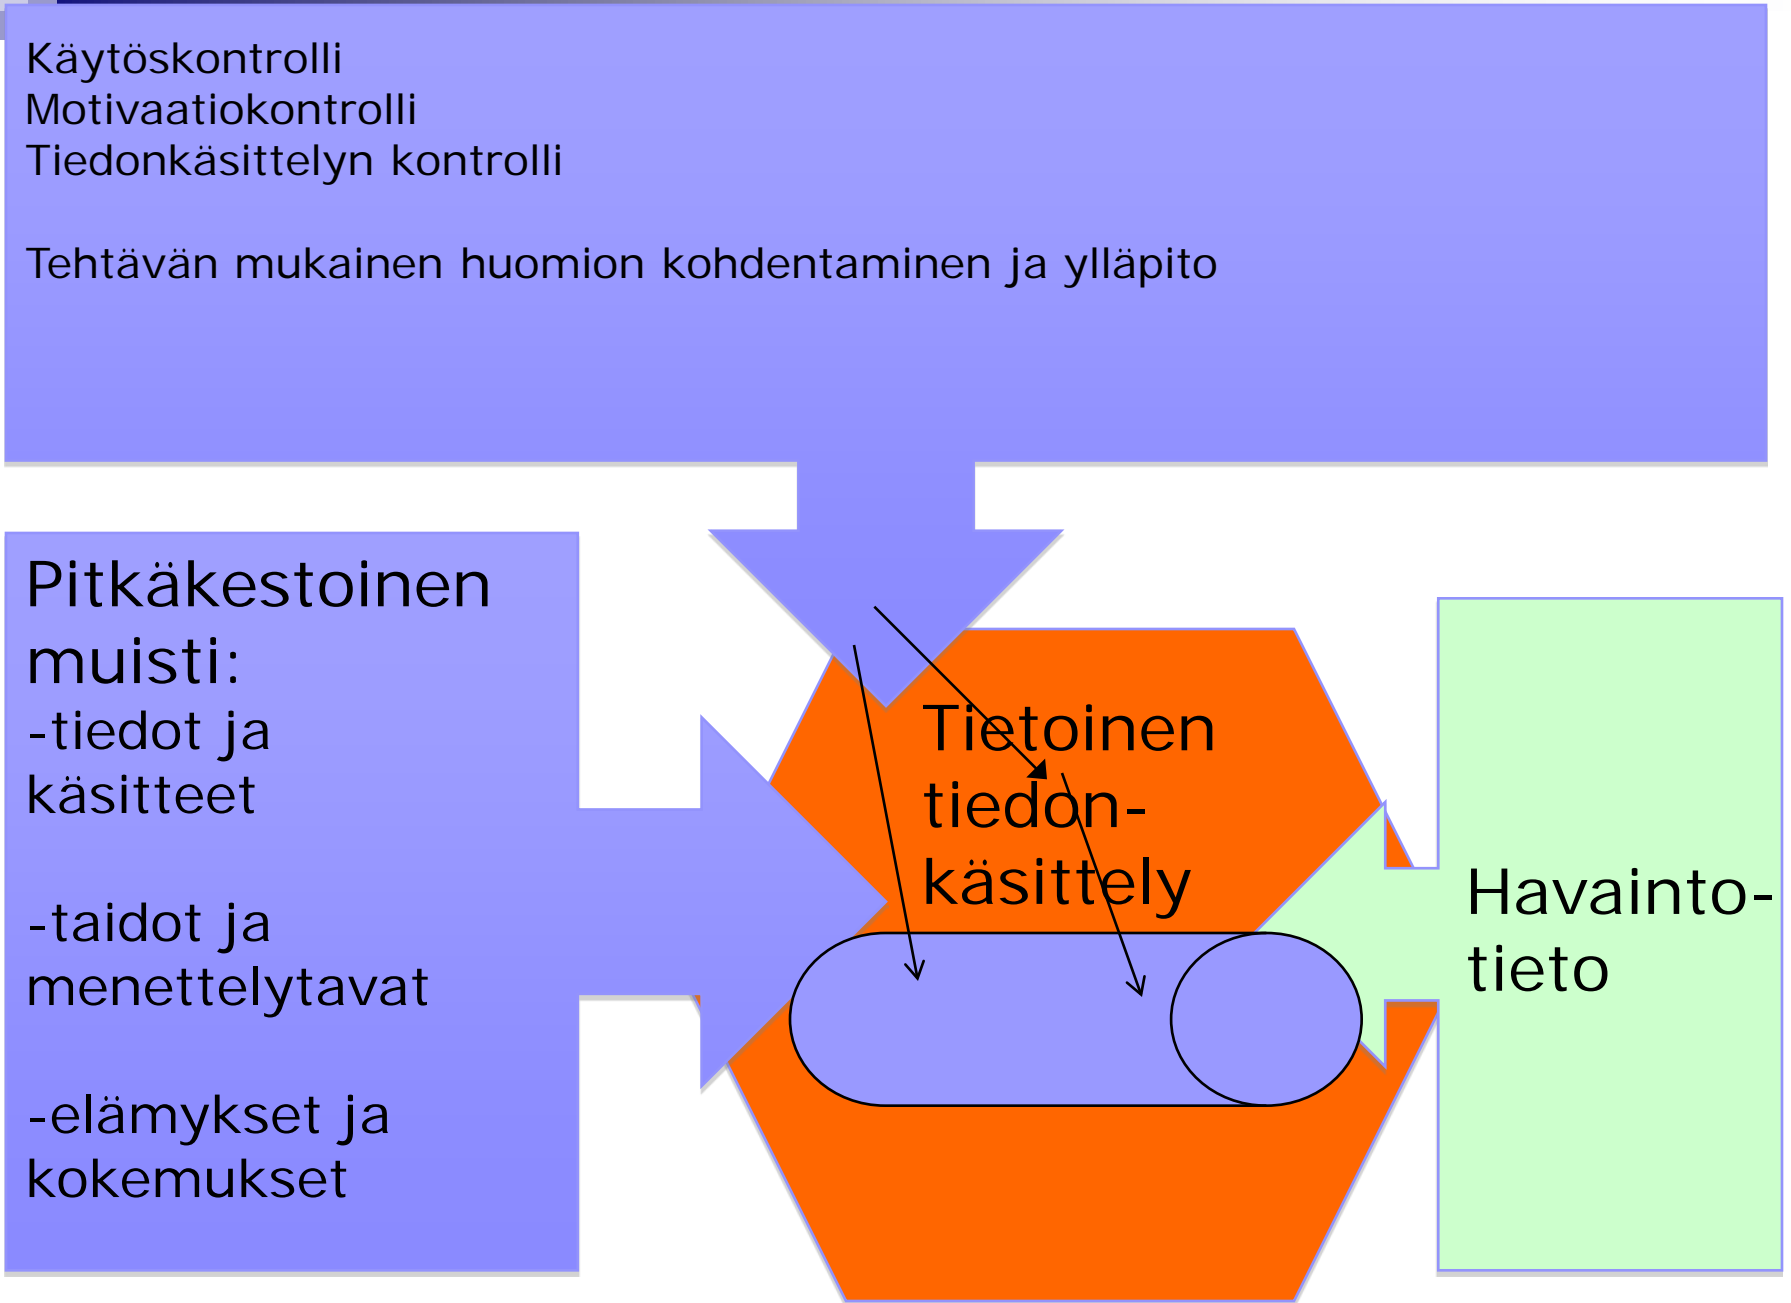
Käytöskontrolli
Motivaatiokontrolli
Tiedonkäsittelyn kontrolli

Tehtävän mukainen huomion kohdentaminen ja ylläpito

Pitkäkestoinen muisti:
-tiedot ja käsitteet

-taidot ja menettelytavat

-elämykset ja kokemukset

Tietoinen tiedon-käsittely

Havainto-tieto